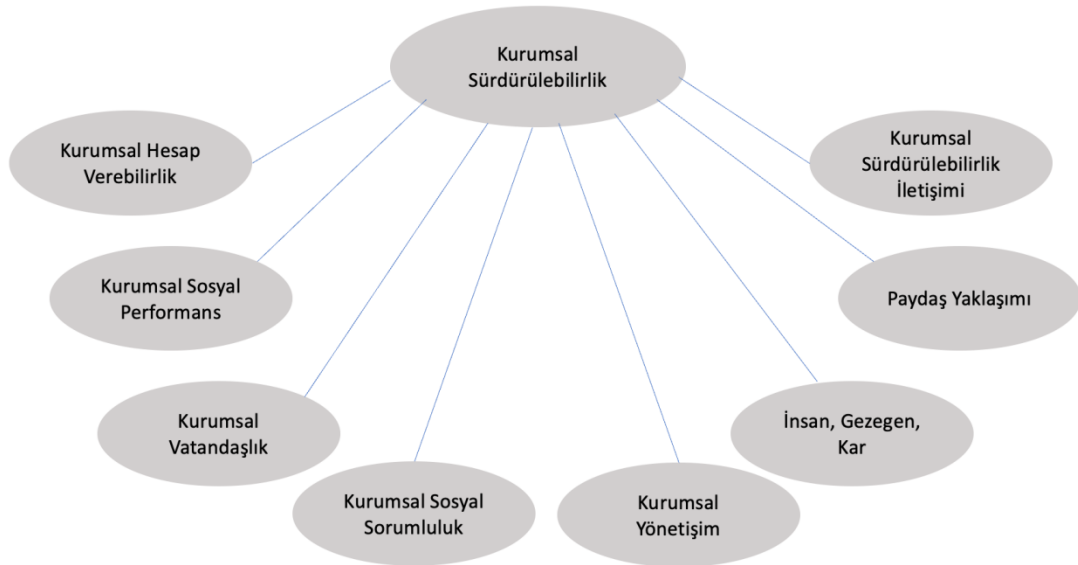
Kurumsal Sürdürülebilirlik

Kurumsal Hesap Verebilirlik

Kurumsal Sürdürülebilirlik İletişimi

Kurumsal Sosyal Performans

Paydaş Yaklaşımı

Kurumsal Vatandaşlık

İnsan, Gezegen, Kar

Kurumsal Sosyal Sorumluluk

Kurumsal Yönetişim